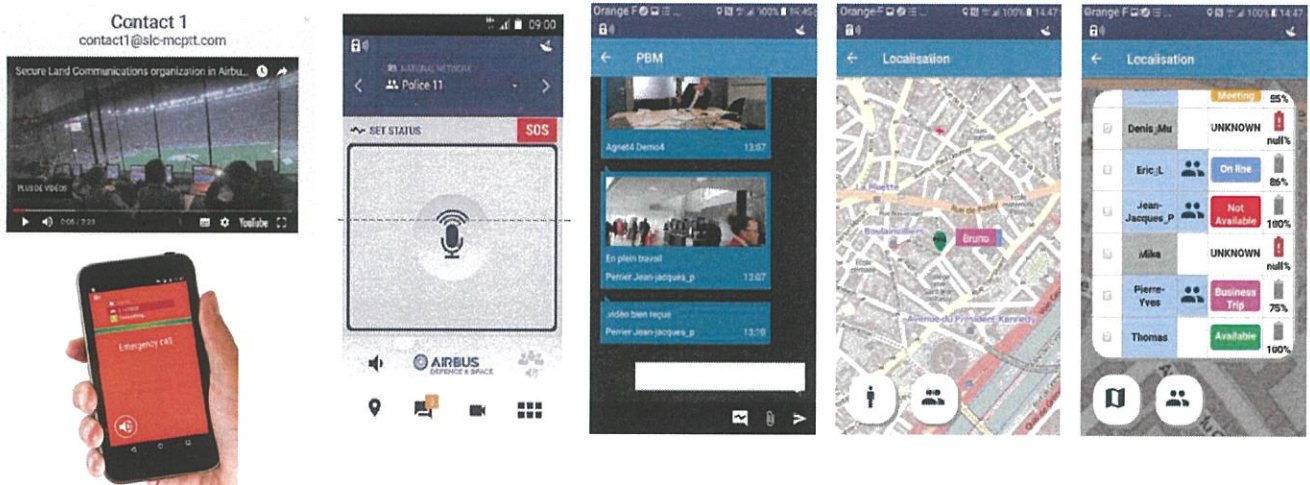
Contact 1
contact1@slc-mcptt.com

Secure Land Communications organization in Airbu...

PLUS DE VIDÉOS

0:05 / 2:23

YouTube

Emergency call

09:00

NATIONAL NETWORK

Police 11

SET STATUS

SOS

AIRBUS
DEFENCE & SPACE

Orange F

100% 14:45

PBM

Agnet4 Demo4

13:07

En plein travail

Perrier Jean-jacques_p

13:07

vidéo bien reçue

Perrier Jean-jacques_p

13:10

Orange F

100% 14:47

Localisation

La Muette

Rue de Passy

Boulainvilliers

Bruno

Avenue du Président Kennedy

Orange F

100% 14:47

Localisation

Meeting

55%

Denis_Mu

UNKNOWN

null%

Eric_L

On line

85%

Jean-Jacques_P

Not Available

100%

Mike

UNKNOWN

null%

Pierre-Yves

Business Trip

75%

Thomas

Available

100%